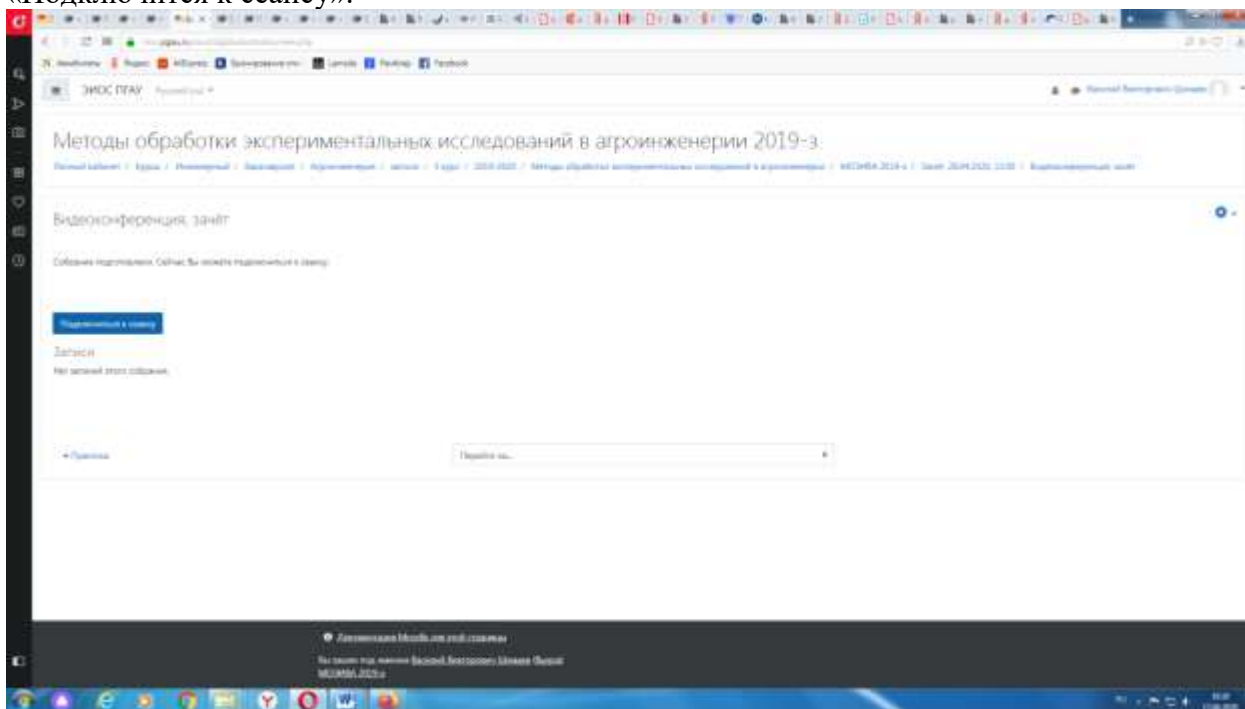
«Подключиться к сеансу».

ЭИОС ПГАУ

Методы обработки экспериментальных исследований в агроинженерии 2019-з

Видеоконференция, зачёт

Собрание подготовлено. Сейчас Вы можете подключиться к сеансу.

Подключиться к сеансу

Записи

Нет записей этого собрания.

◄ Практика

Перейти на...

Документация Moodle для этой страницы

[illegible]

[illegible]